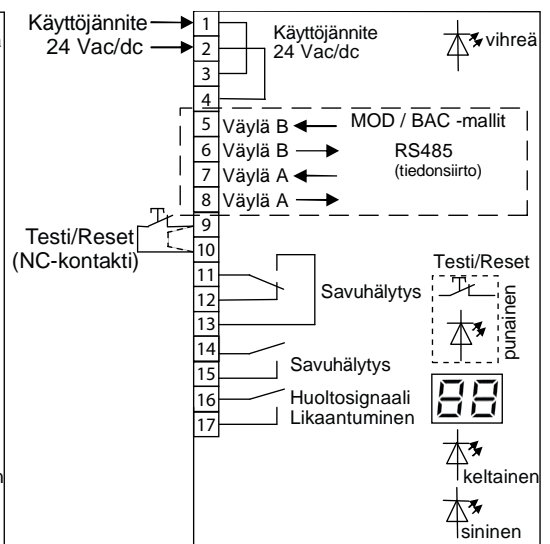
Käyttöjännite
24 Vac/dc

1
2
3
4

Käyttöjännite
24 Vac/dc

vihreä

5 Väylä B
6 Väylä B
7 Väylä A
8 Väylä A

MOD / BAC -mallit
RS485
(tiedonsiirto)

Testi/Reset
(NC-kontakti)

9
10
11
12
13
14
15
16
17

Savuhälytys

Savuhälytys
Huoltosignaali
Likaantuminen

Testi/Reset
punainen

88

keltainen

sininen